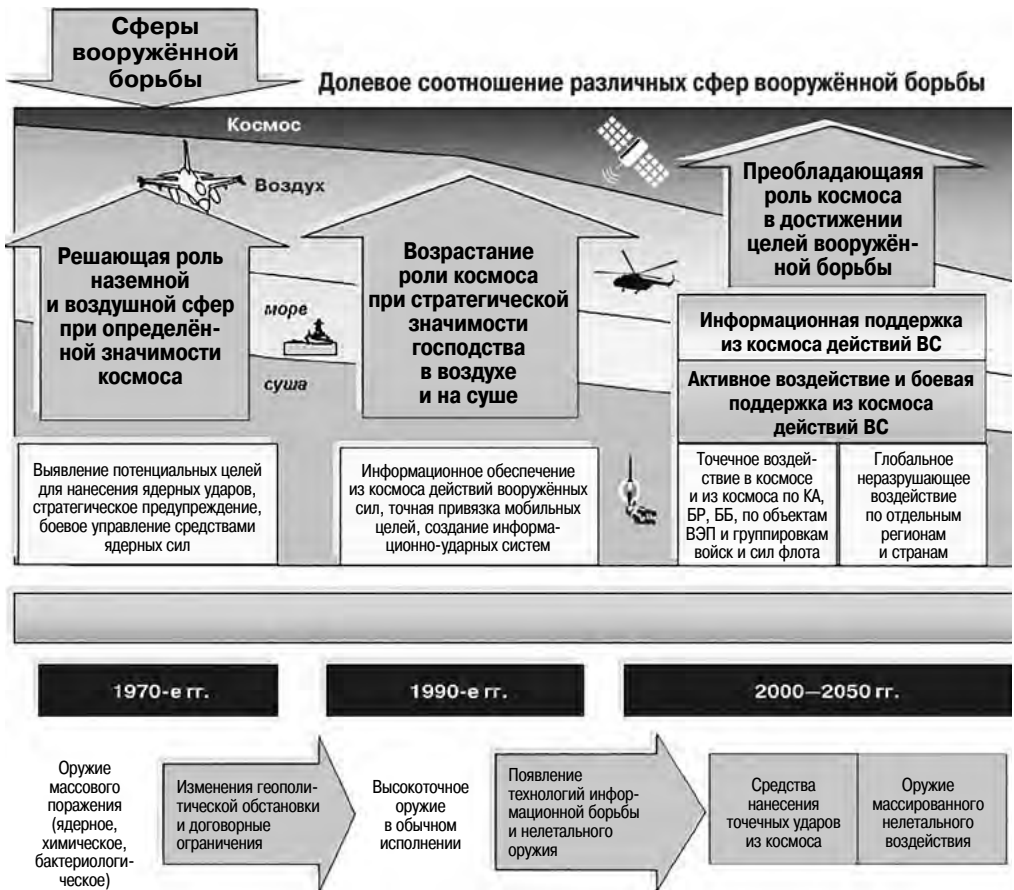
Сферы вооружённой борьбы

Долевое соотношение различных сфер вооружённой борьбы

Космос

Воздух

море

суша

Решающая роль наземной и воздушной сфер при определённой значимости космоса

Возрастание роли космоса при стратегической значимости господства в воздухе и на суше

Преобладающая роль космоса в достижении целей вооружённой борьбы

Информационная поддержка из космоса действий ВС

Активное воздействие и боевая поддержка из космоса действий ВС

Выявление потенциальных целей для нанесения ядерных ударов, стратегическое предупреждение, боевое управление средствами ядерных сил

Информационное обеспечение из космоса действий вооружённых сил, точная привязка мобильных целей, создание информационно-ударных систем

Точечное воздействие в космосе и из космоса по КА, БР, ББ, по объектам ВЭП и группировкам войск и сил флота

Глобальное неразрушающее воздействие по отдельным регионам и странам

1970-е гг.

1990-е гг.

2000–2050 гг.

Оружие массового поражения (ядерное, химическое, бактериологическое)

Изменения геополитической обстановки и договорные ограничения

Высокоточное оружие в обычном исполнении

Появление технологий информационной борьбы и нелетального оружия

Средства нанесения точечных ударов из космоса

Оружие массированного нелетального воздействия